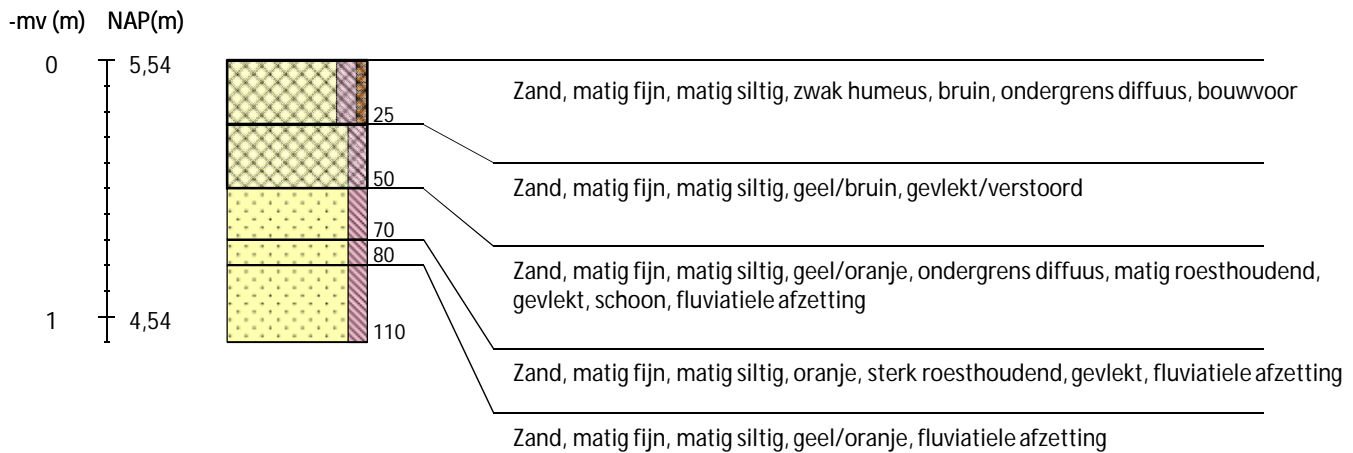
-mv (m) NAP(m)

0 5,54

1 4,54

25

50

70

80

110

Zand, matig fijn, matig siltig, zwak humeus, bruin, ondergrens diffuus, bouwvoor

Zand, matig fijn, matig siltig, geel/bruin, gevlekt/verstoord

Zand, matig fijn, matig siltig, geel/oranje, ondergrens diffuus, matig roesthoudend, gevlekt, schoon, fluviatiele afzetting

Zand, matig fijn, matig siltig, oranje, sterk roesthoudend, gevlekt, fluviatiele afzetting

Zand, matig fijn, matig siltig, geel/oranje, fluviatiele afzetting